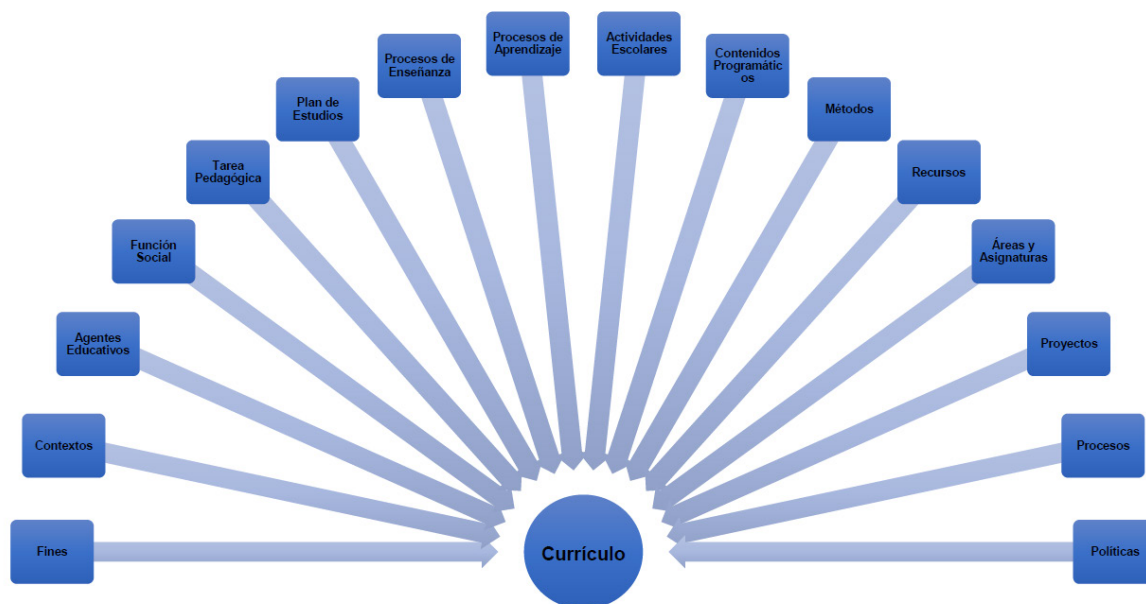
Fines

Contextos

Agentes Educativos

Función Social

Tarea Pedagógica

Plan de Estudios

Procesos de Enseñanza

Procesos de Aprendizaje

Actividades Escolares

Contenidos Programáticos

Métodos

Recursos

Áreas y Asignaturas

Proyectos

Procesos

Políticas

Currículo